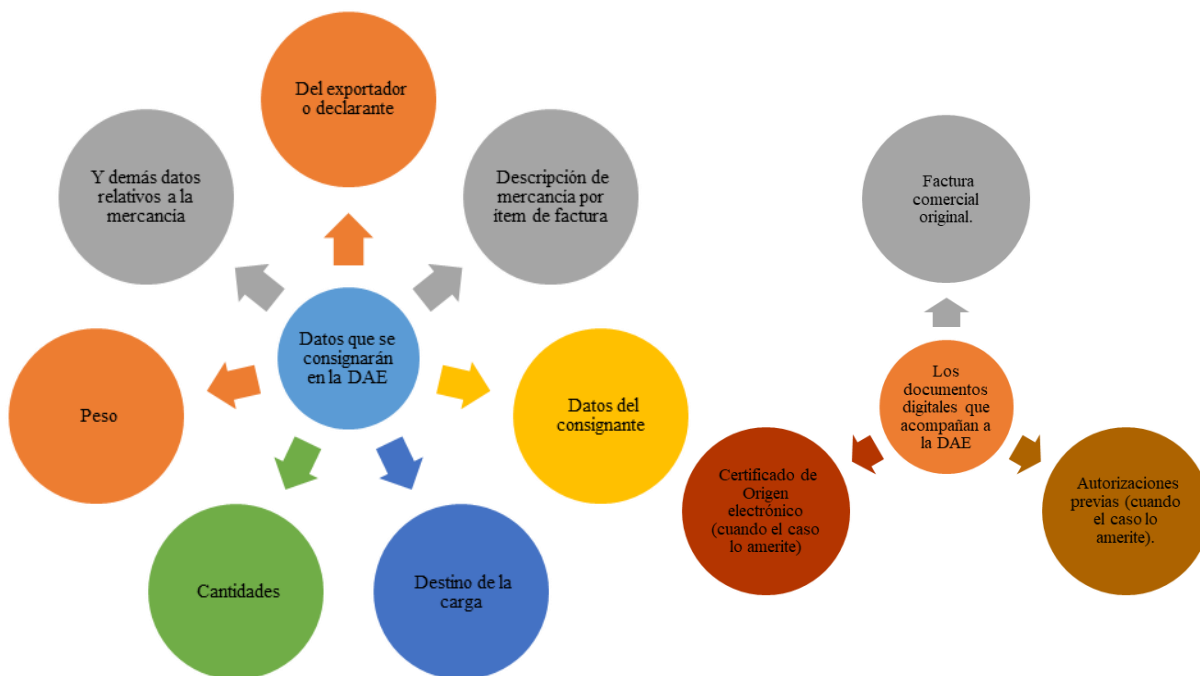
Datos que se consignarán en la DAE

Del exportador o declarante

Descripción de mercancia por ítem de factura

Datos del consignante

Destino de la carga

Cantidades

Peso

Y demás datos relativos a la mercancia

Los documentos digitales que acompañan a la DAE

Factura comercial original.

Autorizaciones previas (cuando el caso lo amerite).

Certificado de Origen electrónico (cuando el caso lo amerite)